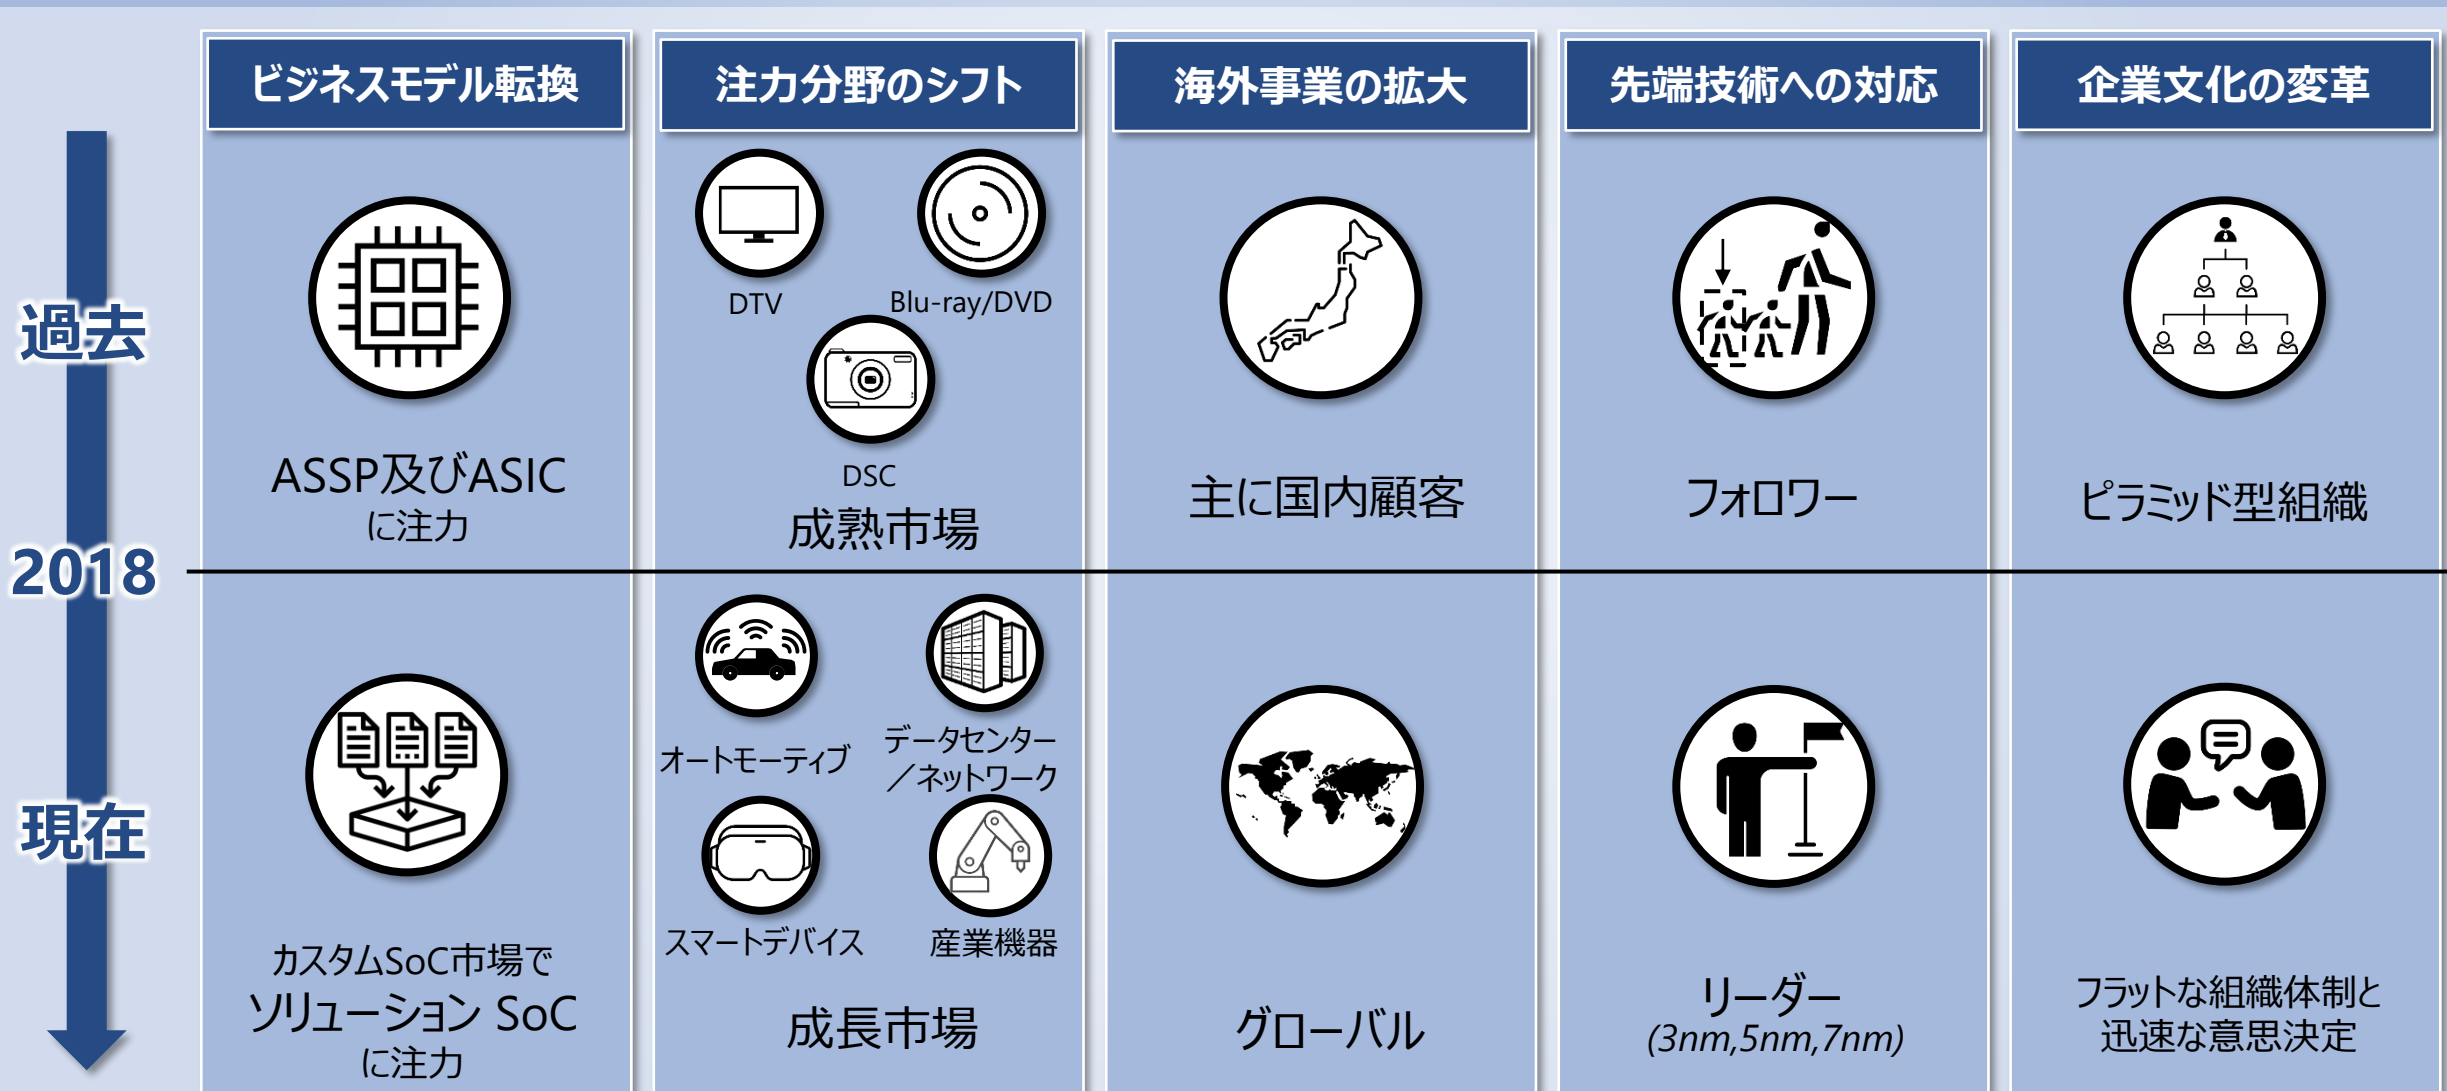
過去

2018

現在

| ビジネスモデル転換 | 注力分野のシフト | 海外事業の拡大 | 先端技術への対応 | 企業文化の変革 |
|---|---|---|---|---|
| ASSP及びASIC に注力 | DTV, Blu-ray/DVD, DSC 成熟市場 | 主に国内顧客 | フォロワー | ピラミッド型組織 |
| カスタムSoC市場で ソリューション SoC に注力 | オートモーティブ, データセンター／ネットワーク, スマートデバイス, 産業機器 成長市場 | グローバル | リーダー (3nm,5nm,7nm) | フラットな組織体制と 迅速な意思決定 |